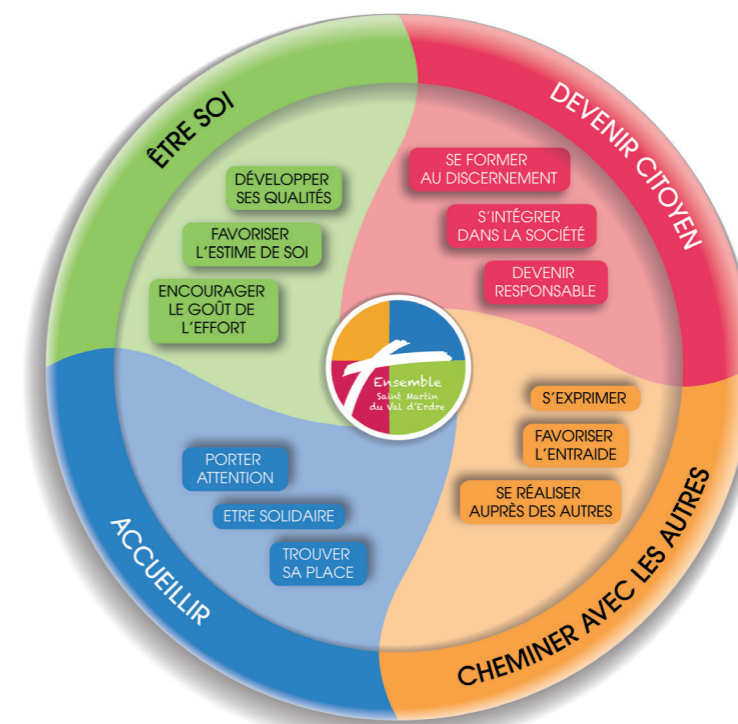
ÊTRE SOI

DÉVELOPPER SES QUALITÉS

FAVORISER L'ESTIME DE SOI

ENCOURAGER LE GOÛT DE L'EFFORT

DEVENIR CITOYEN

SE FORMER AU DISCERNEMENT

S'INTÉGRER DANS LA SOCIÉTÉ

DEVENIR RESPONSABLE

Ensemble Saint Martin du Val d'Erdre

ACCUEILLIR

PORTER ATTENTION

ETRE SOLIDAIRE

TROUVER SA PLACE

CHEMINER AVEC LES AUTRES

S'EXPRIMER

FAVORISER L'ENTRAIDE

SE RÉALISER AUPRÈS DES AUTRES